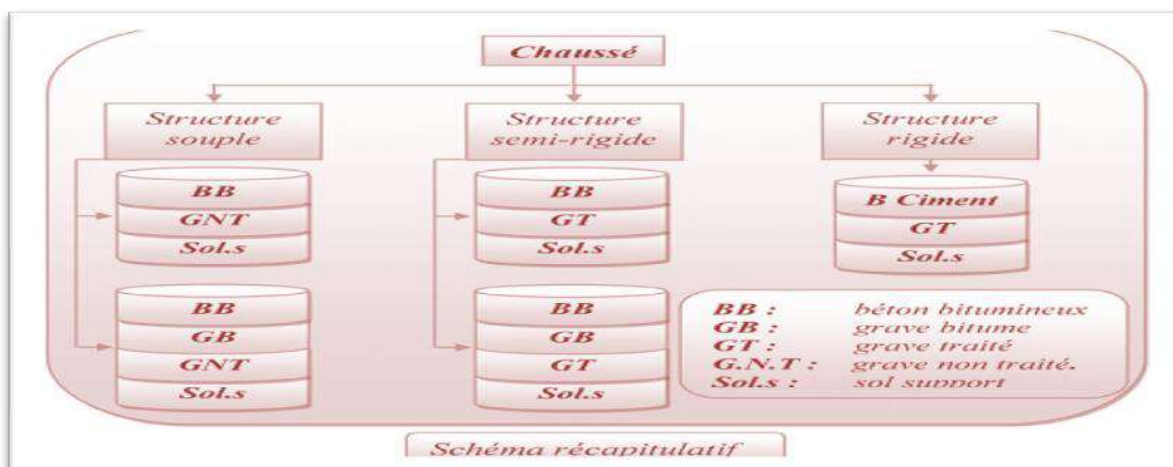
Chaussé

Structure souple

Structure semi-rigide

Structure rigide

BB
GNT
Sol.s

BB
GB
GNT
Sol.s

BB
GT
Sol.s

BB
GB
GT
Sol.s

B Ciment
GT
Sol.s

BB : béton bitumineux
GB : grave bitume
GT : grave traité
G.N.T : grave non traité.
Sol.s : sol support

Schéma récapitulatif